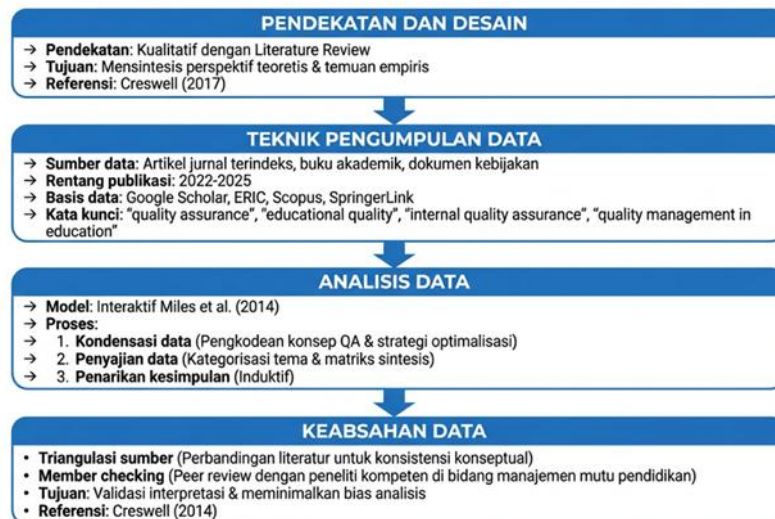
PENDEKATAN DAN DESAIN

→ **Pendekatan**: Kualitatif dengan Literature Review
→ **Tujuan**: Mensintesis perspektif teoretis & temuan empiris
→ **Referensi**: Creswell (2017)

TEKNIK PENGUMPULAN DATA

→ **Sumber data**: Artikel jurnal terindeks, buku akademik, dokumen kebijakan
→ **Rentang publikasi**: 2022-2025
→ **Basis data**: Google Scholar, ERIC, Scopus, SpringerLink
→ **Kata kunci**: "quality assurance", "educational quality", "internal quality assurance", "quality management in education"

ANALISIS DATA

→ **Model**: Interaktif Miles et al. (2014)
→ **Proses**:
→ 1. **Kondensasi data** (Pengkodean konsep QA & strategi optimalisasi)
→ 2. **Penyajian data** (Kategorisasi tema & matriks sintesis)
→ 3. **Penarikan kesimpulan** (Induktif)

KEABSAHAN DATA

• **Triangulasi sumber** (Perbandingan literatur untuk konsistensi konseptual)
• **Member checking** (Peer review dengan peneliti kompeten di bidang manajemen mutu pendidikan)
• **Tujuan**: Validasi interpretasi & meminimalkan bias analisis
• **Referensi**: Creswell (2014)